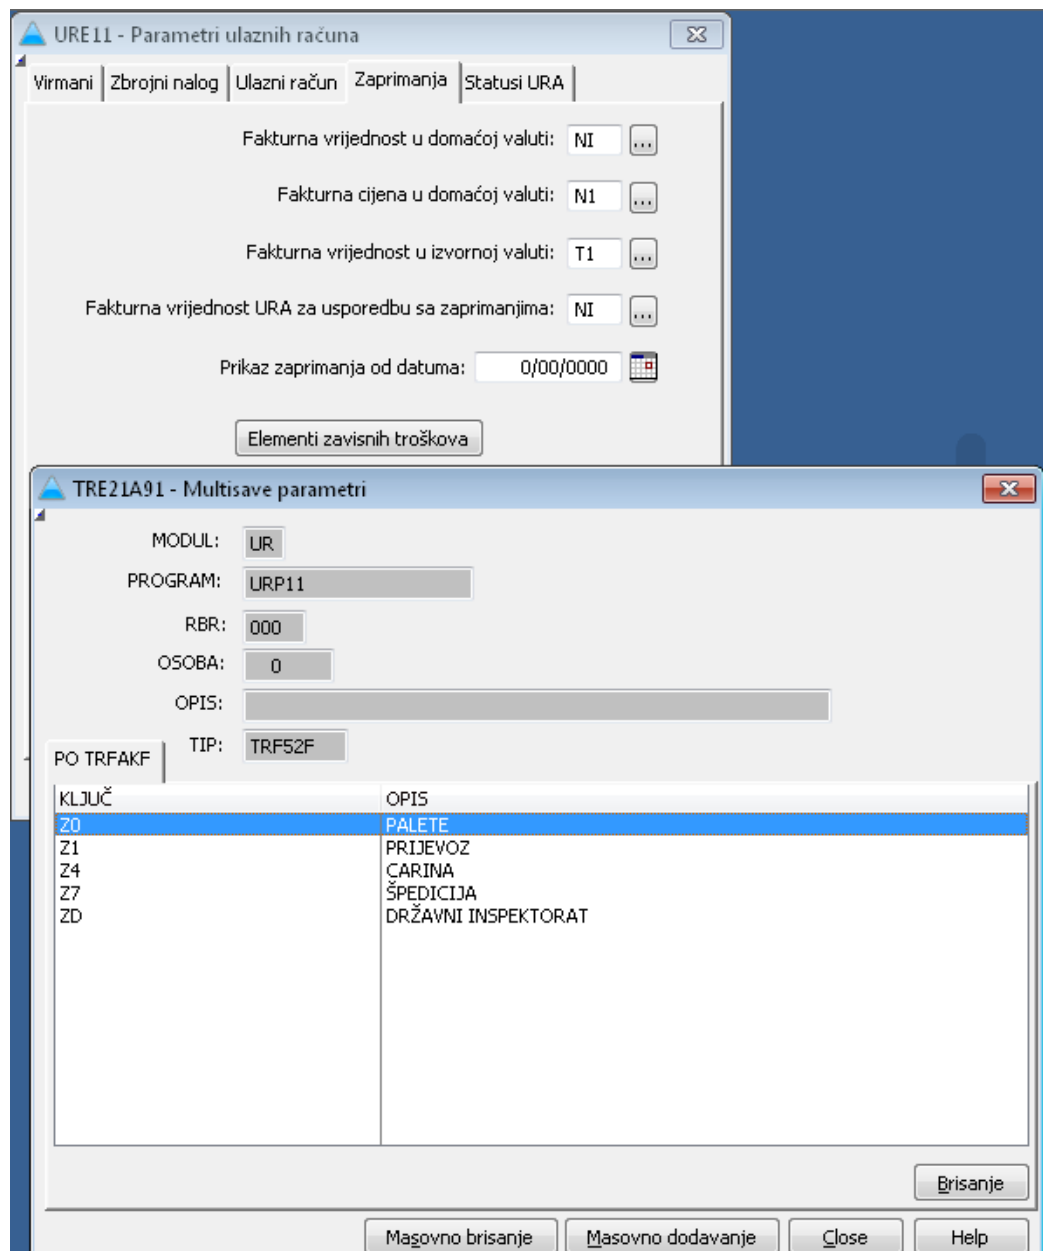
URE11 - Parametri ulaznih računa

Virmani | Zbrojni nalog | Ulazni račun | Zaprimanja | Statusi URA

Fakturna vrijednost u domaćoj valuti: NI ...

Fakturna cijena u domaćoj valuti: N1 ...

Fakturna vrijednost u izvornoj valuti: T1 ...

Fakturna vrijednost URA za usporedbu sa zaprimanjima: NI ...

Prikaz zaprimanja od datuma: 0/00/0000

Elementi zavisnih troškova

TRE21A91 - Multisave parametri

MODUL: UR

PROGRAM: URP11

RBR: 000

OSOBA: 0

OPIS:

TIP: TRF52F

PO TRFAKF

| KLJUČ | OPIS |
|---|---|
| Z0 | PALETE |
| Z1 | PRIJEVOZ |
| Z4 | CARINA |
| Z7 | ŠPEDICIJA |
| ZD | DRŽAVNI INSPEKTORAT |

Brisanje

Masovno brisanje | Masovno dodavanje | Close | Help